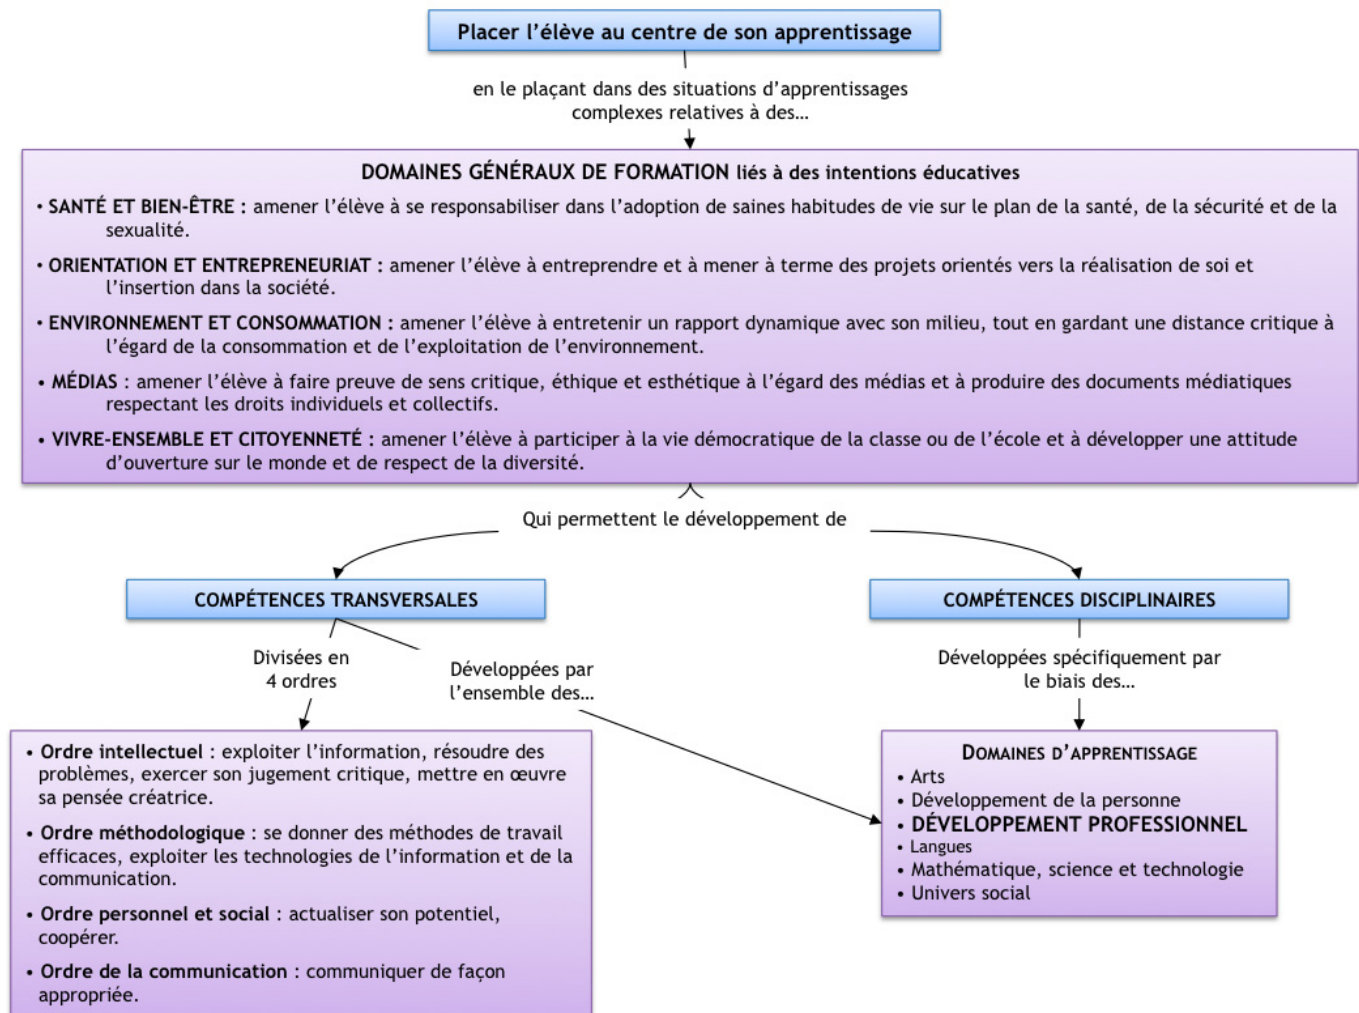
Placer l'élève au centre de son apprentissage

en le plaçant dans des situations d'apprentissages complexes relatives à des…

DOMAINES GÉNÉRAUX DE FORMATION liés à des intentions éducatives

• SANTÉ ET BIEN-ÊTRE : amener l'élève à se responsabiliser dans l'adoption de saines habitudes de vie sur le plan de la santé, de la sécurité et de la sexualité.

• ORIENTATION ET ENTREPRENEURIAT : amener l'élève à entreprendre et à mener à terme des projets orientés vers la réalisation de soi et l'insertion dans la société.

• ENVIRONNEMENT ET CONSOMMATION : amener l'élève à entretenir un rapport dynamique avec son milieu, tout en gardant une distance critique à l'égard de la consommation et de l'exploitation de l'environnement.

• MÉDIAS : amener l'élève à faire preuve de sens critique, éthique et esthétique à l'égard des médias et à produire des documents médiatiques respectant les droits individuels et collectifs.

• VIVRE-ENSEMBLE ET CITOYENNETÉ : amener l'élève à participer à la vie démocratique de la classe ou de l'école et à développer une attitude d'ouverture sur le monde et de respect de la diversité.

Qui permettent le développement de

COMPÉTENCES TRANSVERSALES

COMPÉTENCES DISCIPLINAIRES

Divisées en 4 ordres

Développées par l'ensemble des…

Développées spécifiquement par le biais des…

• Ordre intellectuel : exploiter l'information, résoudre des problèmes, exercer son jugement critique, mettre en œuvre sa pensée créatrice.

• Ordre méthodologique : se donner des méthodes de travail efficaces, exploiter les technologies de l'information et de la communication.

• Ordre personnel et social : actualiser son potentiel, coopérer.

• Ordre de la communication : communiquer de façon appropriée.

DOMAINES D'APPRENTISSAGE
• Arts
• Développement de la personne
• DÉVELOPPEMENT PROFESSIONNEL
• Langues
• Mathématique, science et technologie
• Univers social